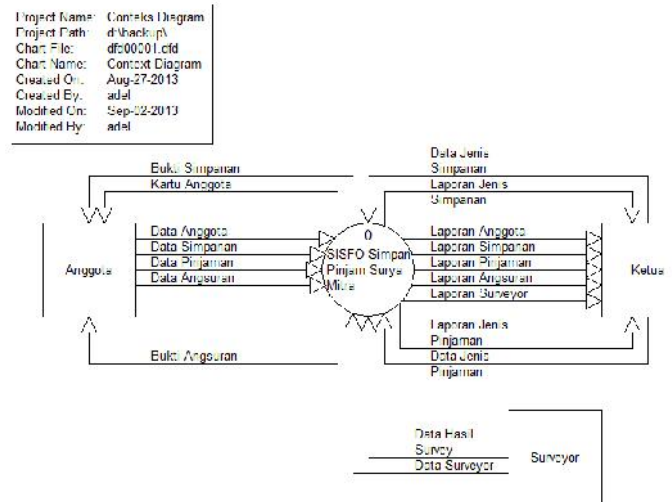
Project Name: Conteks Diagram
Project Path: d:\backup\
Chart File: dfd00001.cfd
Chart Name: Context Diagram
Created On: Aug-27-2013
Created By: adel
Modified On: Sep-02-2013
Modified By: adel

Bukti Simpanan
Kartu Anggota
Data Jenis Simpanan
Laporan Jenis Simpanan

Data Anggota
Data Simpanan
Data Pinjaman
Data Angsuran

0
SISFO Simpan Pinjam Surya Mitra

Laporan Anggota
Laporan Simpanan
Laporan Pinjaman
Laporan Angsuran
Laporan Surveyor

Anggota
Ketua

Laporan Jenis Pinjaman
Data Jenis Pinjaman
Bukti Angsuran

Data Hasil Survey
Data Surveyor
Surveyor